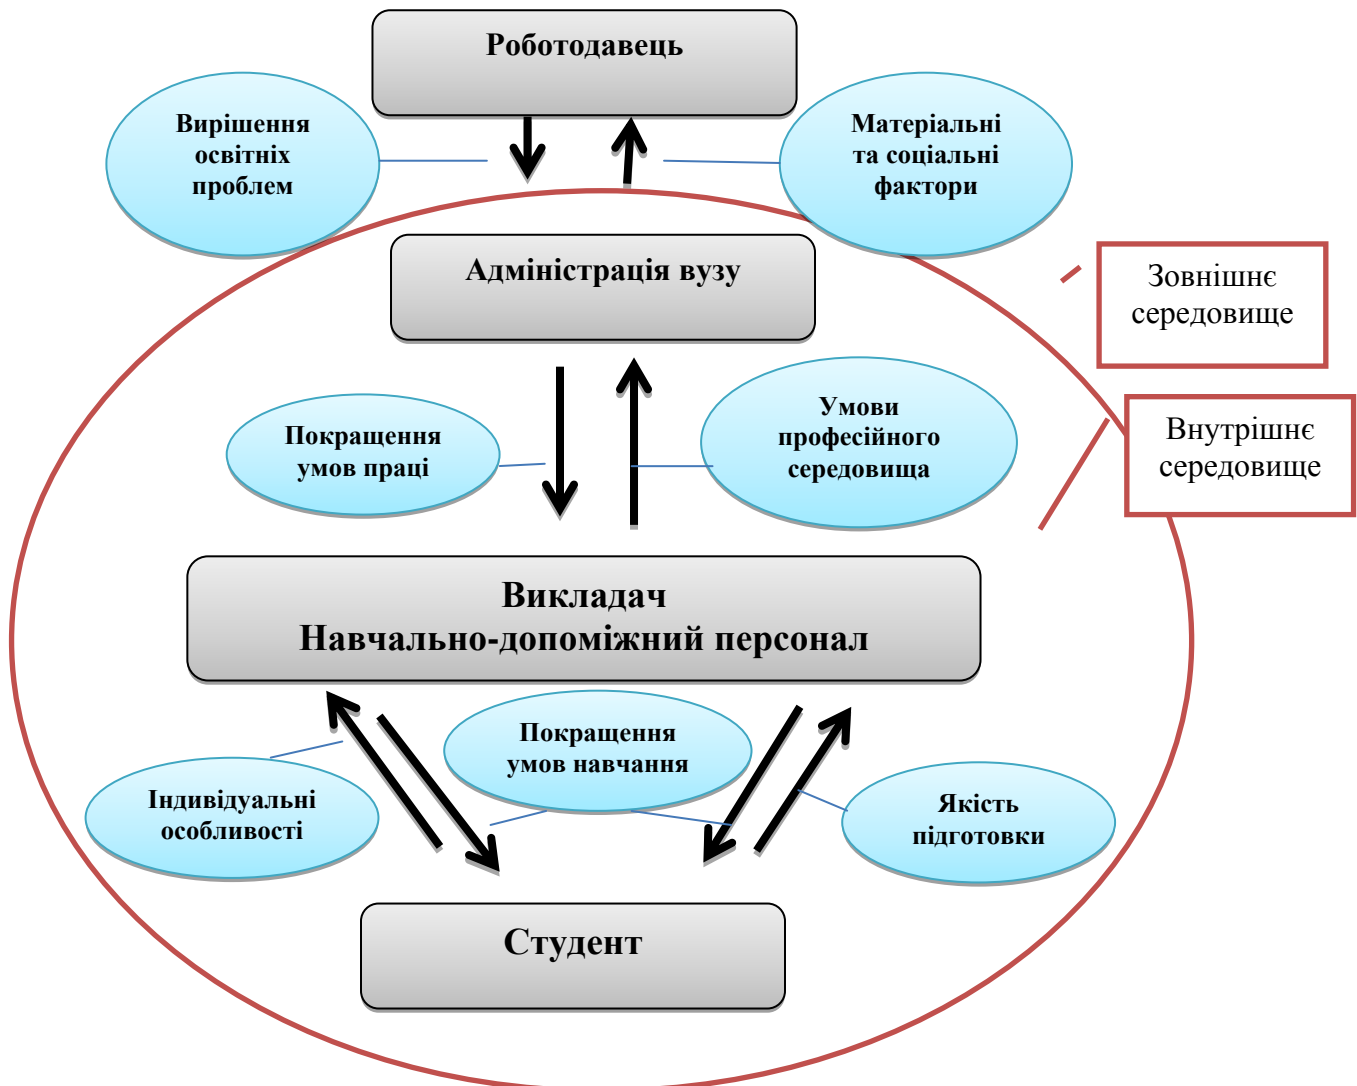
Роботодавець

Вирішення освітніх проблем

Матеріальні та соціальні фактори

Адміністрація вузу

Зовнішнє середовище

Внутрішнє середовище

Покращення умов праці

Умови професійного середовища

Викладач
Навчально-допоміжний персонал

Покращення умов навчання

Індивідуальні особливості

Якість підготовки

Студент